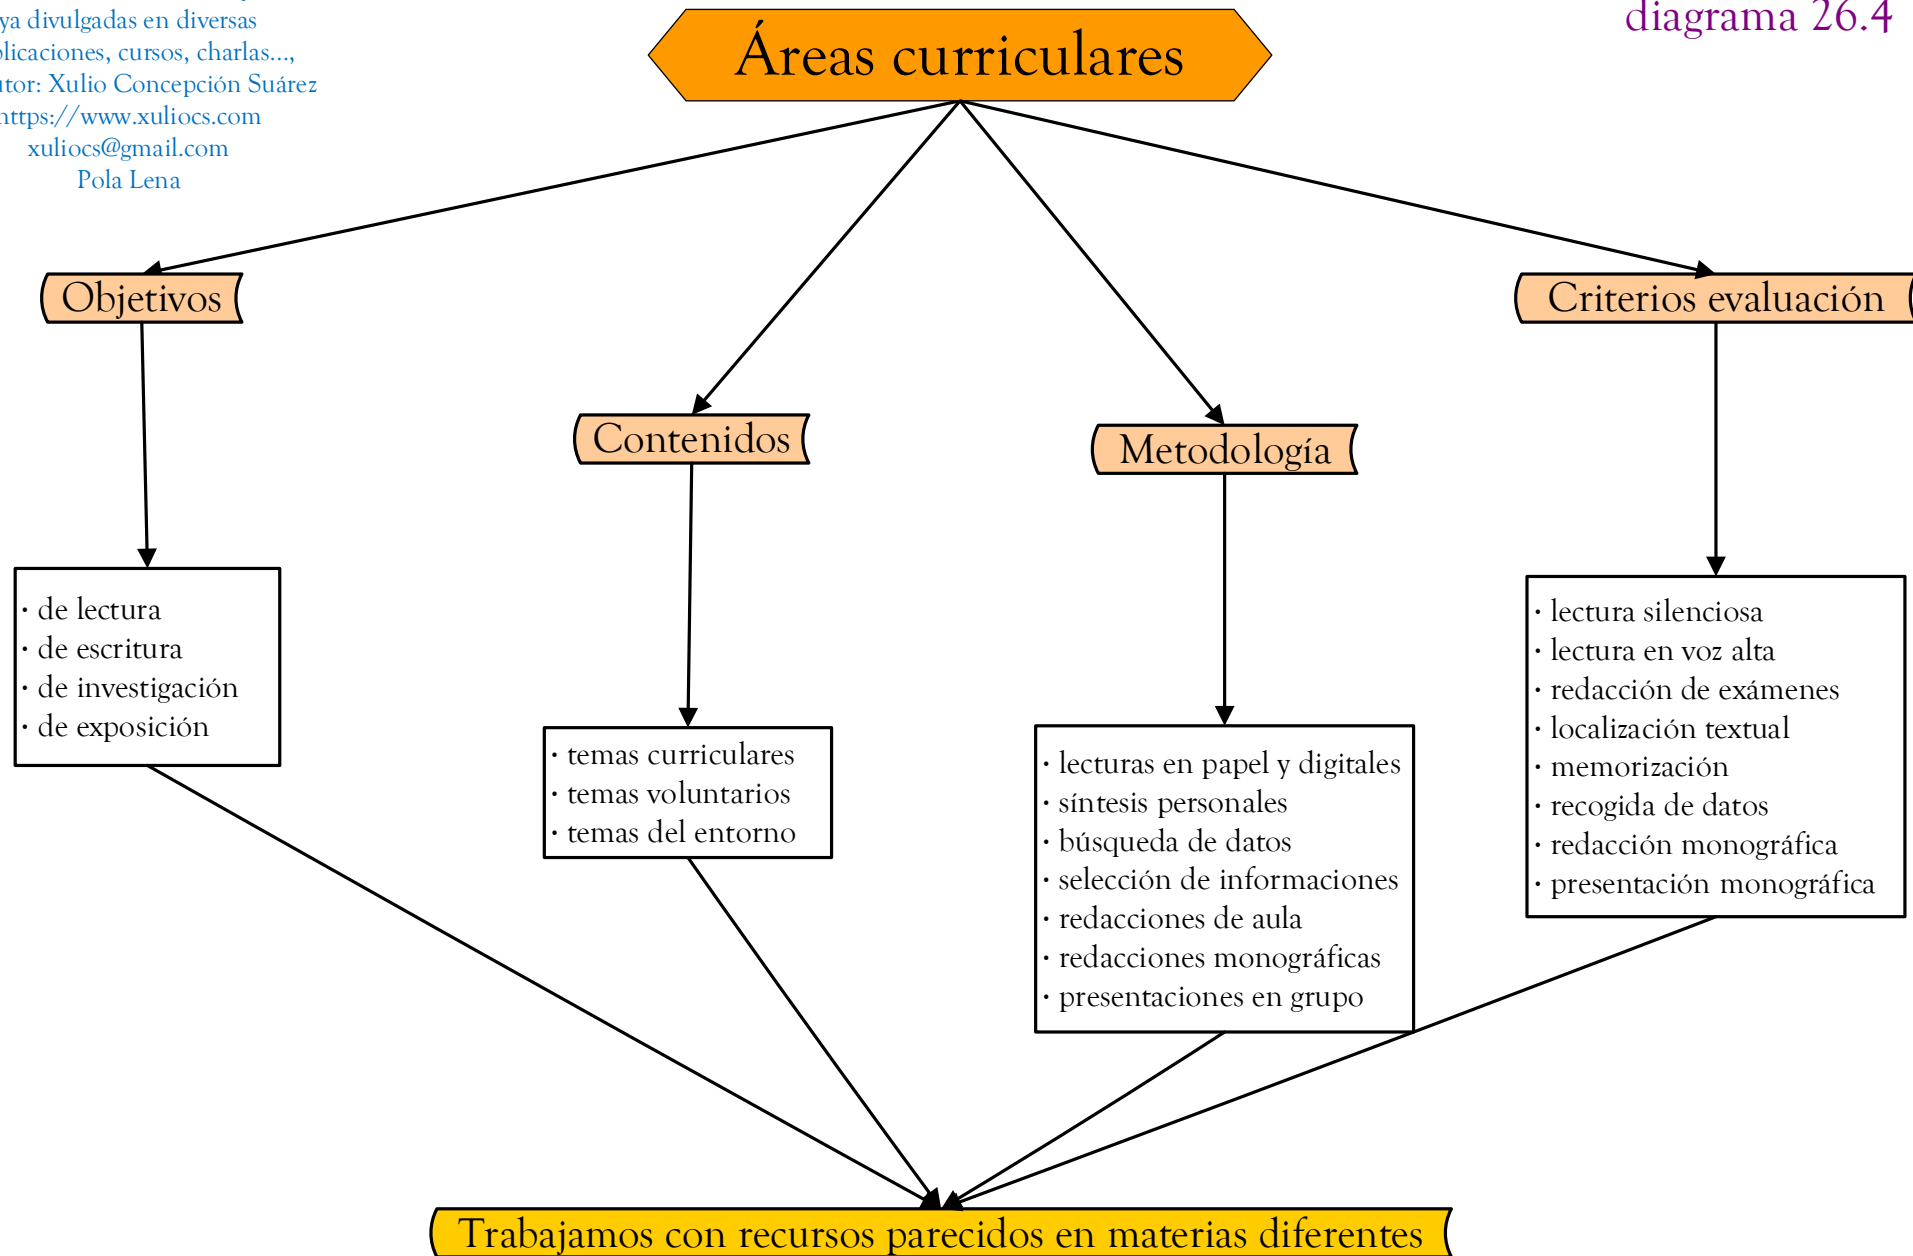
ya divulgadas en diversas
plicaciones, cursos, charlas...,
tor: Xulio Concepción Suárez
https://www.xuliocs.com
xuliocs@gmail.com
Pola Lena

diagrama 26.4

Áreas curriculares

Objetivos

· de lectura
· de escritura
· de investigación
· de exposición

Contenidos

· temas curriculares
· temas voluntarios
· temas del entorno

Metodología

· lecturas en papel y digitales
· síntesis personales
· búsqueda de datos
· selección de informaciones
· redacciones de aula
· redacciones monográficas
· presentaciones en grupo

Criterios evaluación

· lectura silenciosa
· lectura en voz alta
· redacción de exámenes
· localización textual
· memorización
· recogida de datos
· redacción monográfica
· presentación monográfica

Trabajamos con recursos parecidos en materias diferentes